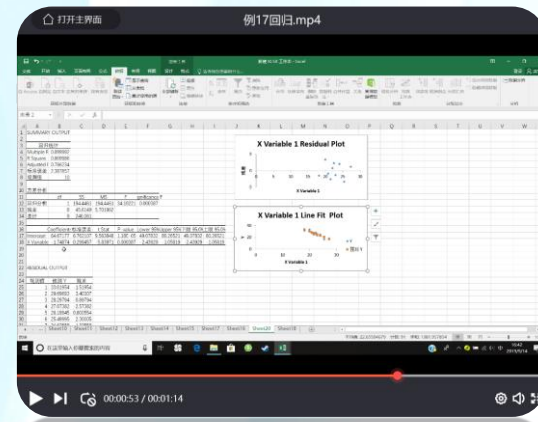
打开主界面

例17回归.mp4

SUMMARY OUTPUT

回归统计
Multiple R 0.989992
R Square 0.980085
Adjusted R 0.976432
标准误差 2.387857
观测值 10

方差分析

| | df | SS | MS | F | Significance F |
|---|---|---|---|---|---|
| 回归分析 | 1 | 2194.4461 | 2194.4461 | 384.85571 | 0.000007 |
| 残差 | 8 | 45.6145 | 5.701812 | | |
| 总计 | 9 | 2240.061 | | | |

| | Coefficients | 标准误差 | t Stat | P-value | Lower 95% | Upper 95% | 下限 95.0% | 上限 95.0% |
|---|---|---|---|---|---|---|---|---|
| Intercept | 54.07177 | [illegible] | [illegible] | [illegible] | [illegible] | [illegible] | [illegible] | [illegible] |
| X Variable | 1.74874 | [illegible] | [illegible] | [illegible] | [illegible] | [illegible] | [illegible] | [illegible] |

RESIDUAL OUTPUT

X Variable 1 Residual Plot

残差

X Variable 1

X Variable 1 Line Fit Plot

X Variable 1

Sheet12 Sheet13 Sheet14 Sheet15 Sheet16 Sheet17 Sheet18 Sheet19 Sheet20 Sheet21

在这里输入你要搜索的内容

00:00:53 / 00:01:14